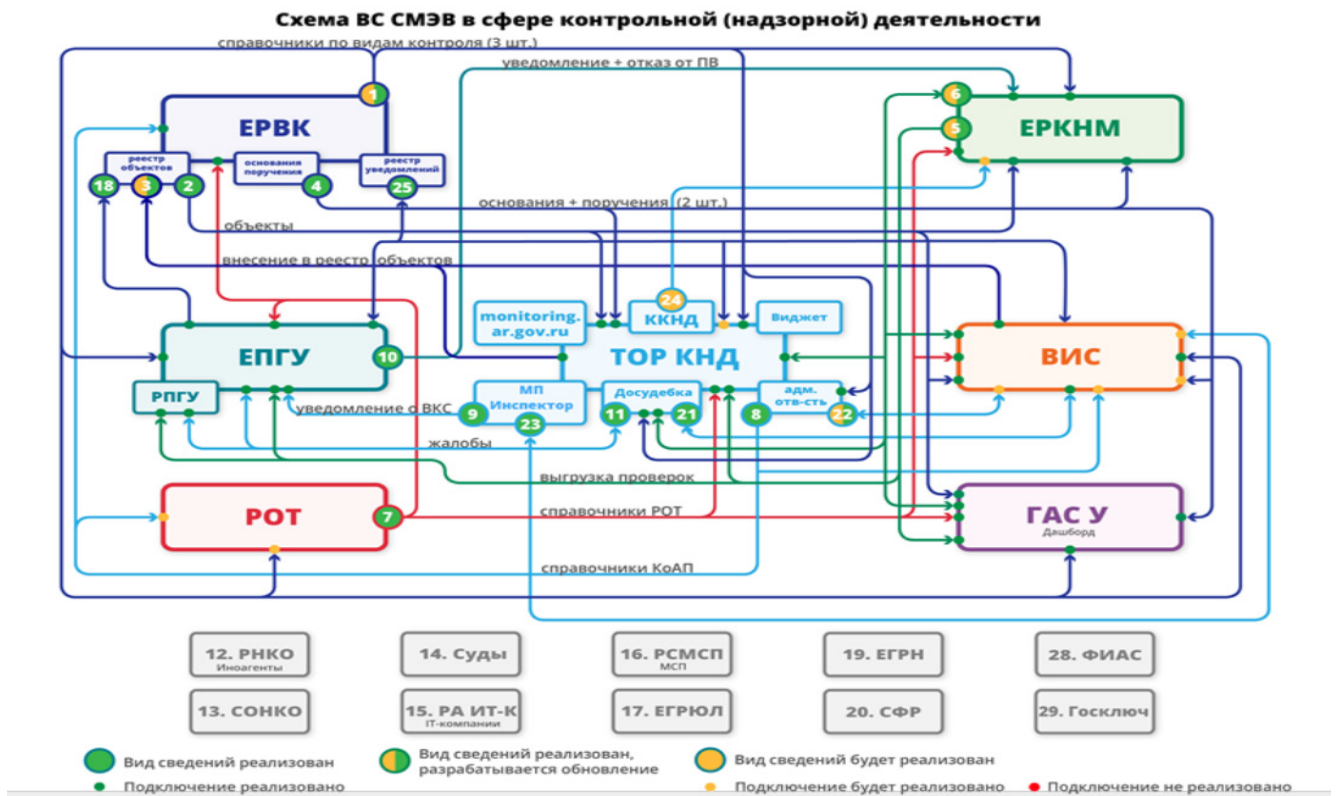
Схема ВС СМЭВ в сфере контрольной (надзорной) деятельности

справочники по видам контроля (3 шт.)

уведомление + отказ от ПВ

1

ЕРВК

реестр объектов

основания поручения

реестр уведомлений

18 3 2 4 25

6

5

ЕРКНМ

основания + поручения (2 шт.)

объекты

внесение в реестр объектов

24

monitoring.ar.gov.ru

ККНД

Виджет

ЕПГУ

10

ТОР КНД

ВИС

РПГУ

МП Инспектор

Досудебка

адм. отв-сть

уведомление о ВКС

9

23

11

21

8

22

жалобы

выгрузка проверок

РОТ

7

справочники РОТ

ГАС У
Дашборд

справочники КоАП

12. РНКО
Иноагенты

14. Суды

16. РСМСП
МСП

19. ЕГРН

28. ФИАС

13. СОНКО

15. РА ИТ-К
IT-компании

17. ЕГРЮЛ

20. СФР

29. Госключ

Вид сведений реализован

Вид сведений реализован, разрабатывается обновление

Вид сведений будет реализован

Подключение реализовано

Подключение будет реализовано

Подключение не реализовано